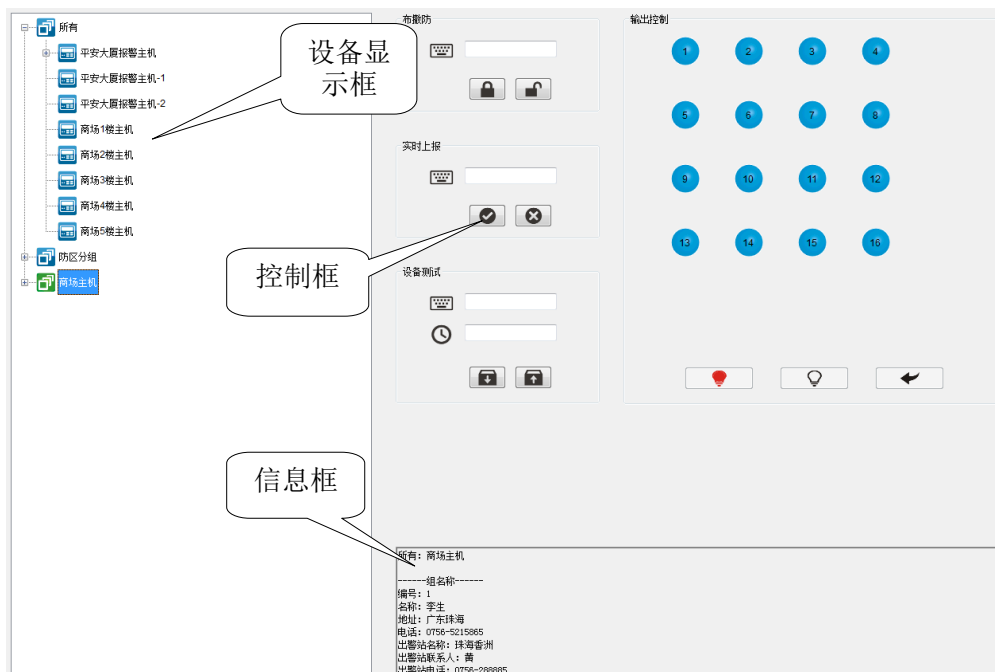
所有
平安大厦报警主机
平安大厦报警主机-1
平安大厦报警主机-2
商场1楼主机
商场2楼主机
商场3楼主机
商场4楼主机
商场5楼主机
防区分组
商场主机

设备显示框

布撤防

实时上报

控制框

设备测试

输出控制
1 2 3 4
5 6 7 8
9 10 11 12
13 14 15 16

信息框

所有: 商场主机

------组名称------
编号: 1
名称: 李生
地址: 广东珠海
电话: 0756-5215865
出警站名称: 珠海香洲
出警站联系人: 黄
出警站电话: 0756-288885